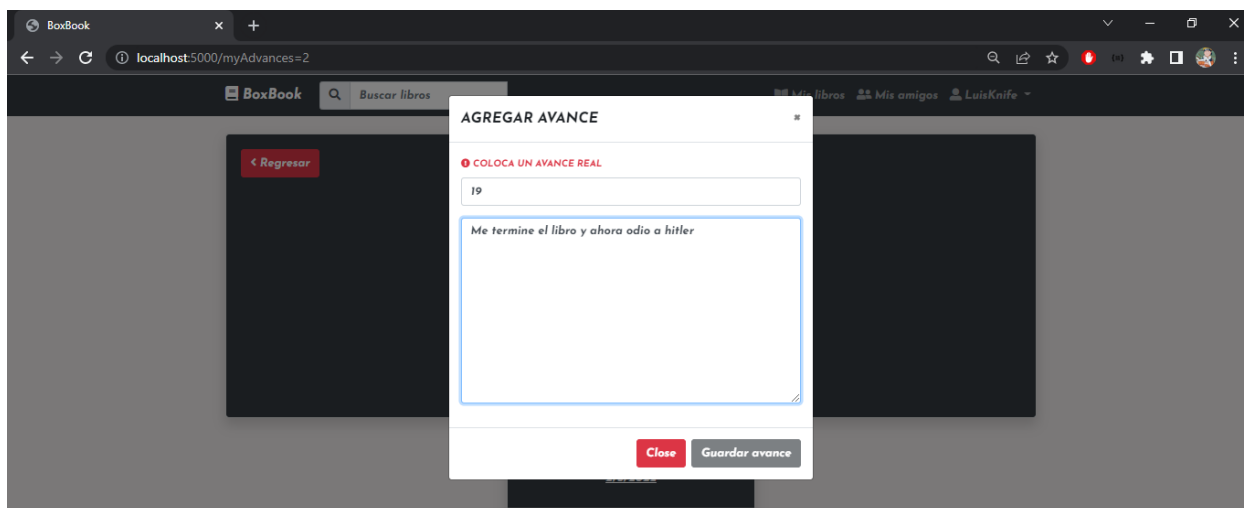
BoxBook
localhost:5000/myAdvances=2
BoxBook
Buscar libros
Mis libros
Mis amigos
LuisKnife
‹ Regresar
AGREGAR AVANCE
×
COLOCA UN AVANCE REAL
19
Me termine el libro y ahora odio a hitler
Close
Guardar avance